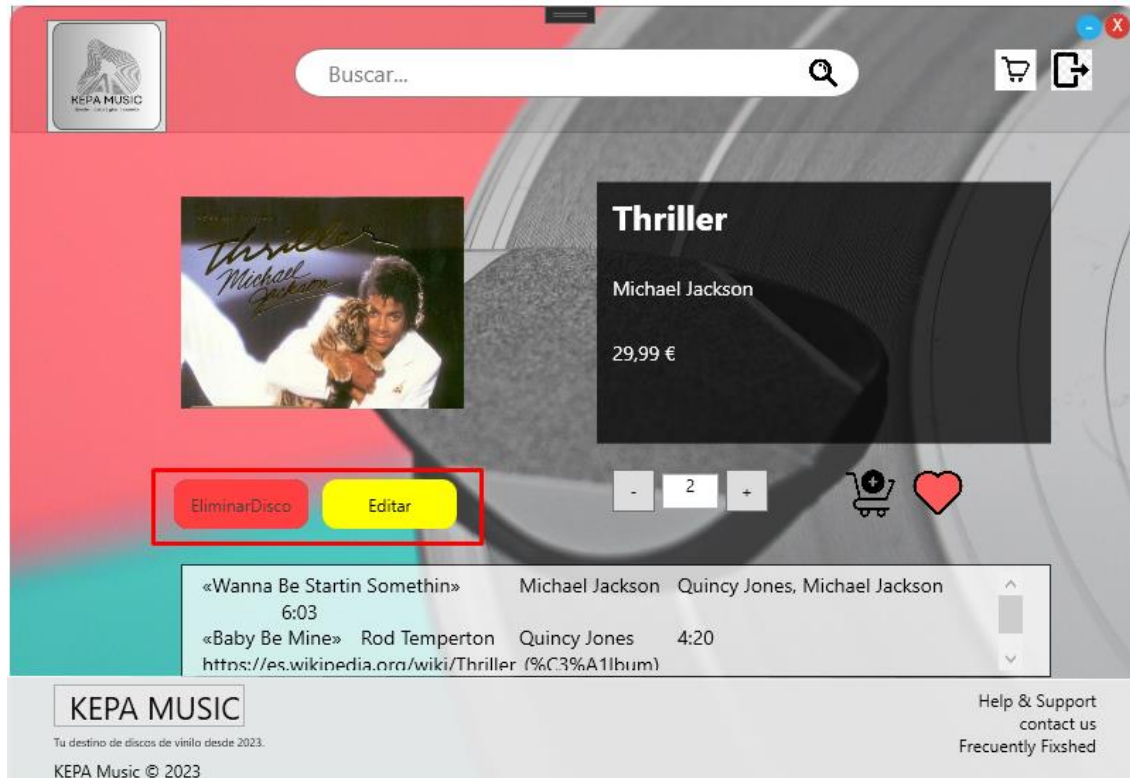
KEPA MUSIC

Buscar...

Thriller

Michael Jackson

29,99 €

EliminarDisco

Editar

-
2
+

«Wanna Be Startin Somethin» Michael Jackson Quincy Jones, Michael Jackson 6:03
«Baby Be Mine» Rod Temperton Quincy Jones 4:20
https://es.wikipedia.org/wiki/Thriller_(%C3%A1lbum)

KEPA MUSIC

Tu destino de discos de vinilo desde 2023.

KEPA Music © 2023

Help & Support
contact us
Frecuently Fixshed